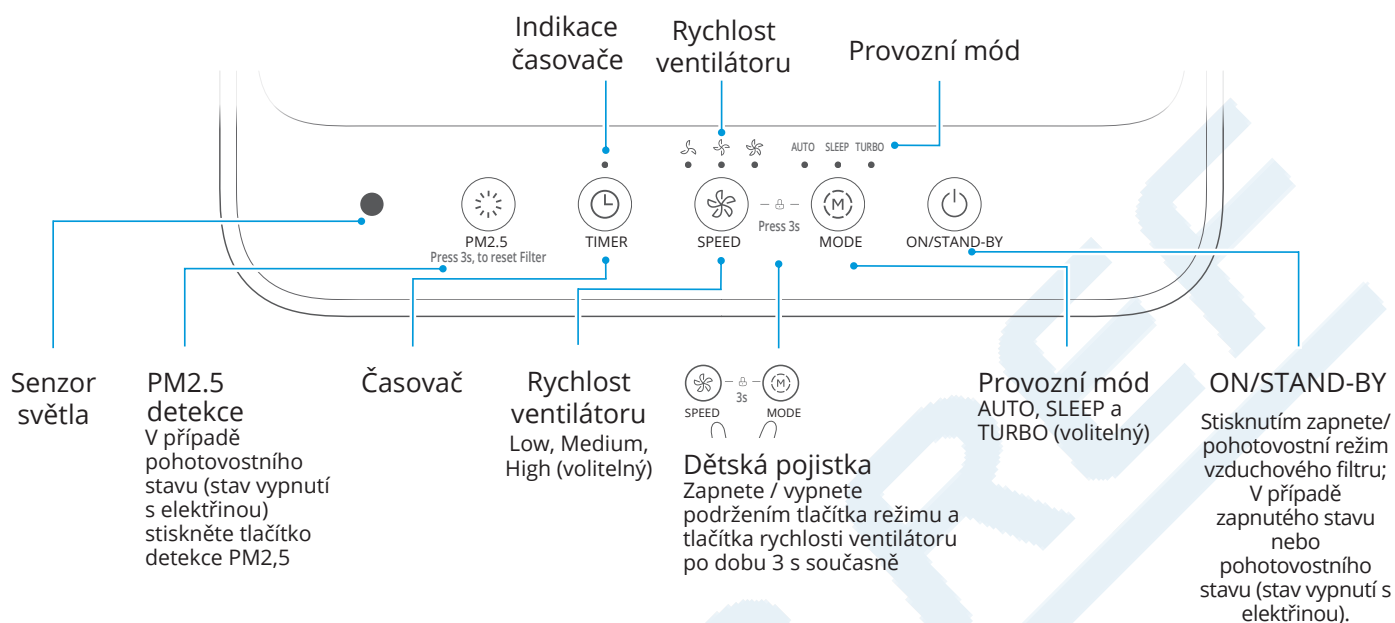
Indikace časovače

Rychlost ventilátoru

Provozní mód

AUTO SLEEP TURBO

PM2.5
Press 3s, to reset Filter

TIMER

SPEED

Press 3s

MODE

ON/STAND-BY

Senzor světla

PM2.5 detekce
V případě pohotovostního stavu (stav vypnutí s elektřinou) stiskněte tlačítko detekce PM2,5

Časovač

Rychlost ventilátoru
Low, Medium, High (volitelný)

SPEED 3s MODE

Dětská pojistka
Zapnete / vypnete podržením tlačítka režimu a tlačítka rychlosti ventilátoru po dobu 3 s současně

Provozní mód
AUTO, SLEEP a TURBO (volitelný)

ON/STAND-BY
Stisknutím zapnete/ pohotovostní režim vzduchového filtru; V případě zapnutého stavu nebo pohotovostního stavu (stav vypnutí s elektřinou).